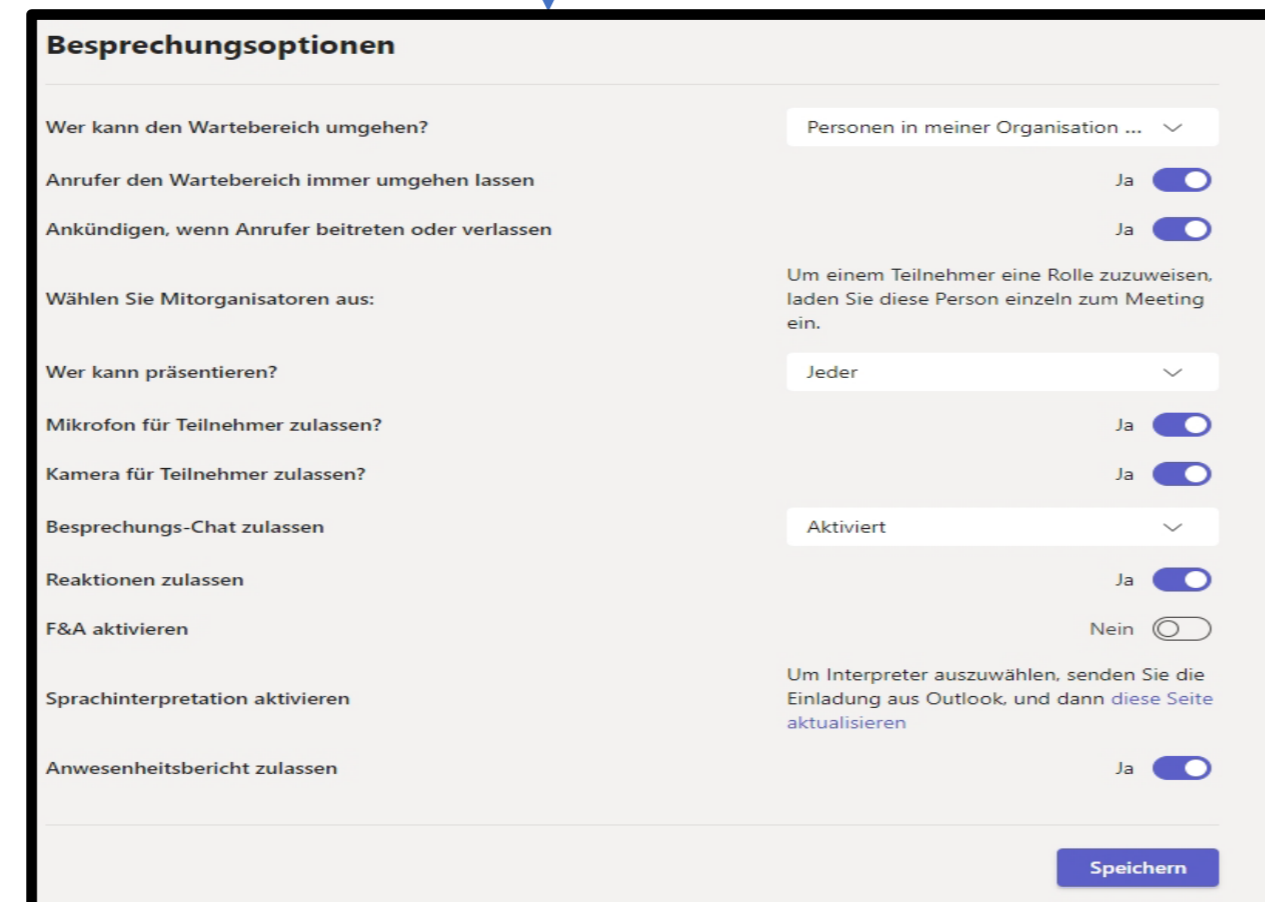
Besprechungsoptionen

Wer kann den Wartebereich umgehen?
Personen in meiner Organisation ...

Anrufer den Wartebereich immer umgehen lassen
Ja

Ankündigen, wenn Anrufer beitreten oder verlassen
Ja

Wählen Sie Mitorganisatoren aus:
Um einem Teilnehmer eine Rolle zuzuweisen, laden Sie diese Person einzeln zum Meeting ein.

Wer kann präsentieren?
Jeder

Mikrofon für Teilnehmer zulassen?
Ja

Kamera für Teilnehmer zulassen?
Ja

Besprechungs-Chat zulassen
Aktiviert

Reaktionen zulassen
Ja

F&A aktivieren
Nein

Sprachinterpretation aktivieren
Um Interpreter auszuwählen, senden Sie die Einladung aus Outlook, und dann diese Seite aktualisieren

Anwesenheitsbericht zulassen
Ja

Speichern